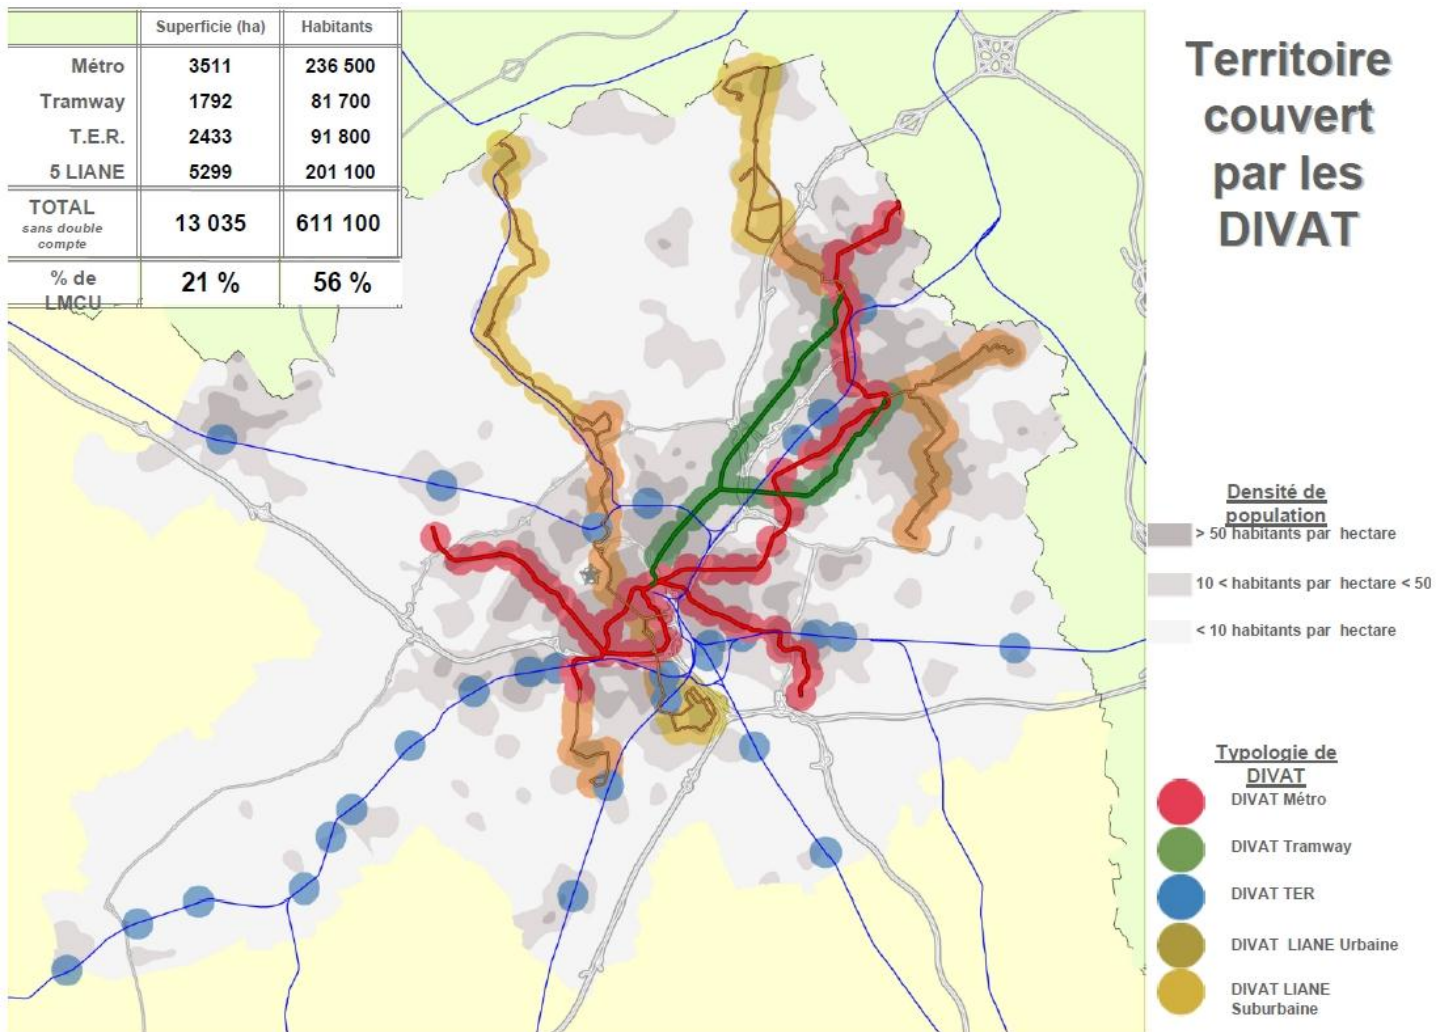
|  | Superficie (ha) | Habitants |
|---|---|---|
| Métro | 3511 | 236 500 |
| Tramway | 1792 | 81 700 |
| T.E.R. | 2433 | 91 800 |
| 5 LIANE | 5299 | 201 100 |
| TOTAL sans double compte | 13 035 | 611 100 |
| % de LMCU | 21 % | 56 % |

Territoire couvert par les DIVAT

Densité de population

> 50 habitants par hectare

10 < habitants par hectare < 50

< 10 habitants par hectare

Typologie de DIVAT

DIVAT Métro

DIVAT Tramway

DIVAT TER

DIVAT LIANE Urbaine

DIVAT LIANE Suburbaine